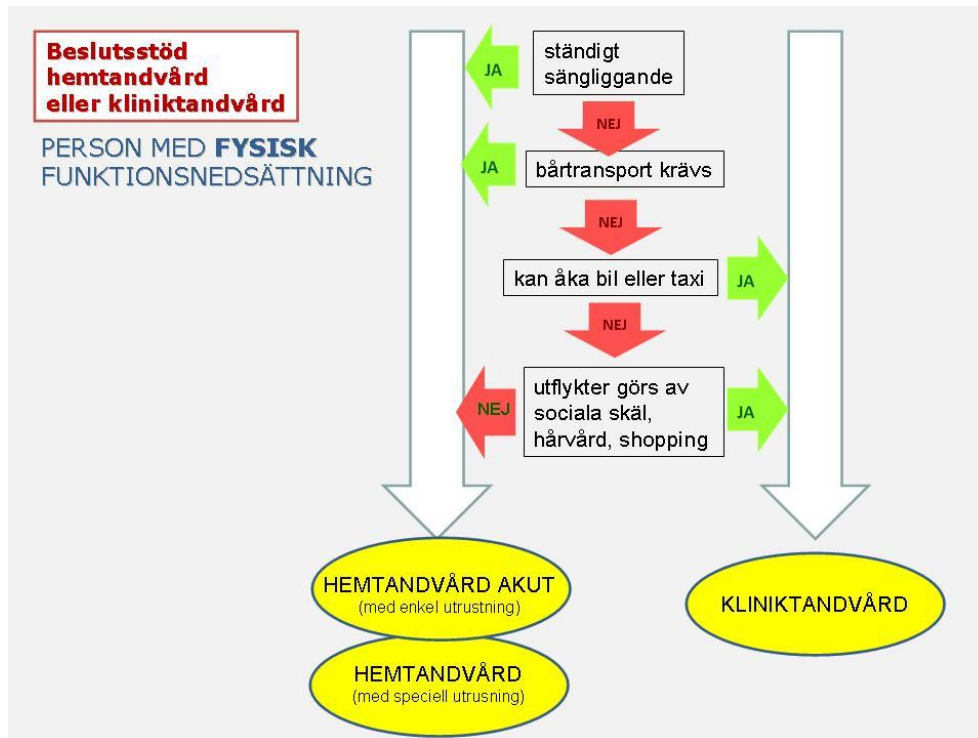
Beslutsstöd hemtandvård eller kliniktandvård

PERSON MED FYSISK FUNKTIONSNEDSÄTTNING

ständigt sängliggande

JA

NEJ

bårtransport krävs

JA

NEJ

kan åka bil eller taxi

JA

NEJ

utflykter görs av sociala skäl, hårvård, shopping

NEJ

JA

HEMTANDVÅRD AKUT
(med enkel utrustning)

HEMTANDVÅRD
(med speciell utrusning)

KLINIKTANDVÅRD